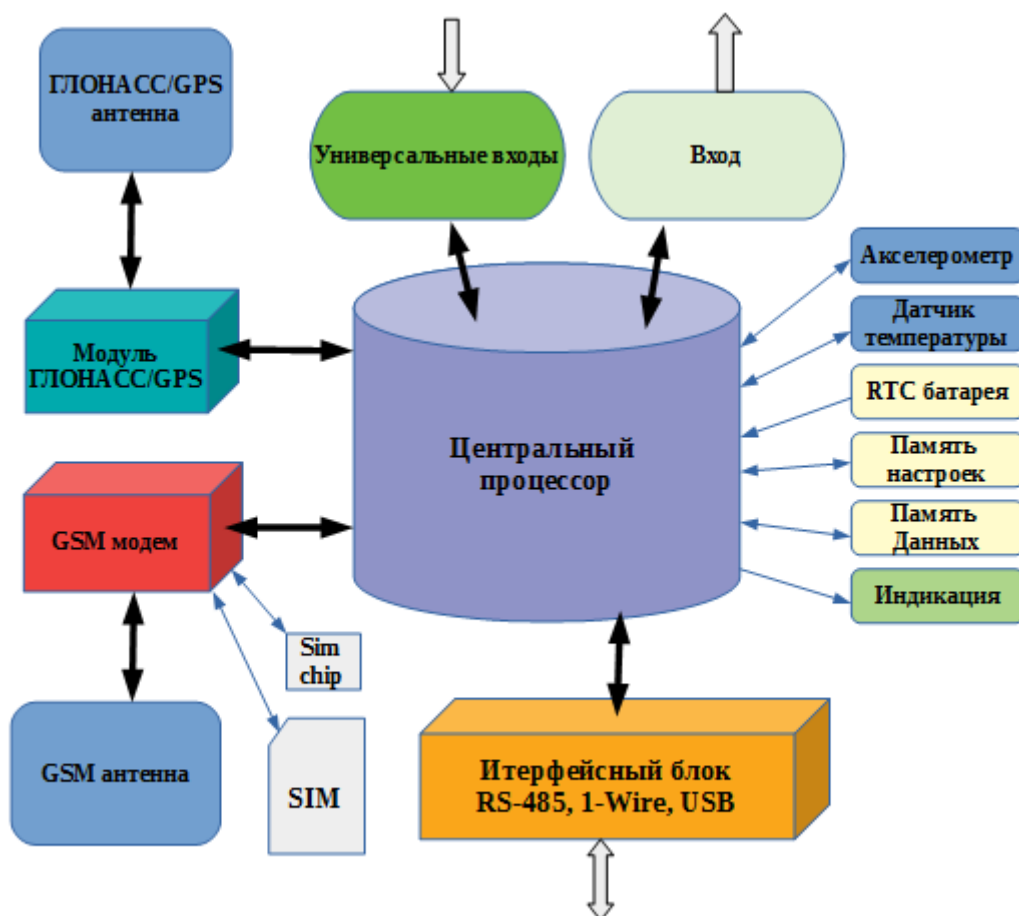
ГЛОНАСС/GPS антенна

Универсальные входы

Вход

Модуль ГЛОНАСС/GPS

Акселерометр

Датчик температуры

RTC батарея

Центральный процессор

Память настроек

Память Данных

GSM модем

Индикация

Sim chip

GSM антенна

SIM

Итерфейсный блок RS-485, 1-Wire, USB